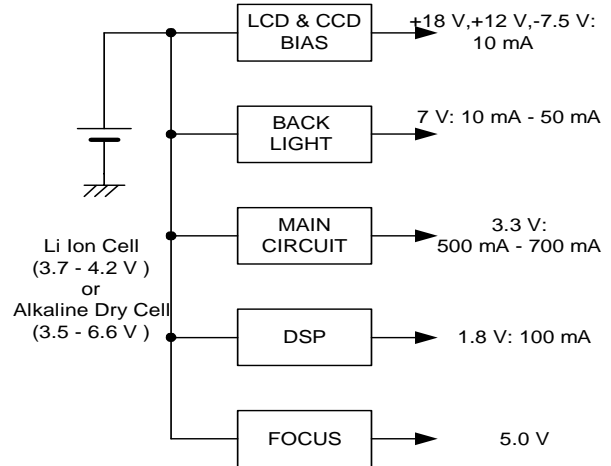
LCD & CCD BIAS

+18 V,+12 V,-7.5 V: 10 mA

BACK LIGHT

7 V: 10 mA - 50 mA

MAIN CIRCUIT

3.3 V: 500 mA - 700 mA

Li Ion Cell (3.7 - 4.2 V ) or Alkaline Dry Cell (3.5 - 6.6 V )

DSP

1.8 V: 100 mA

FOCUS

5.0 V